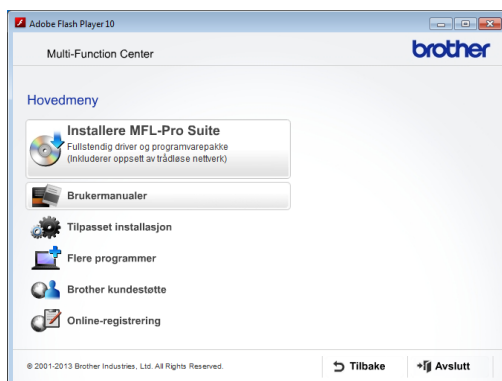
Adobe Flash Player 10

Multi-Function Center

brother

Hovedmeny

Installere MFL-Pro Suite
Fullstendig driver og programvarepakke (Inkluderer oppsett av trådløse nettverk)

Brukermanualer

Tilpasset installasjon

Flere programmer

Brother kundestøtte

Online-registrering

© 2001-2013 Brother Industries, Ltd. All Rights Reserved.

Tilbake

Avslutt